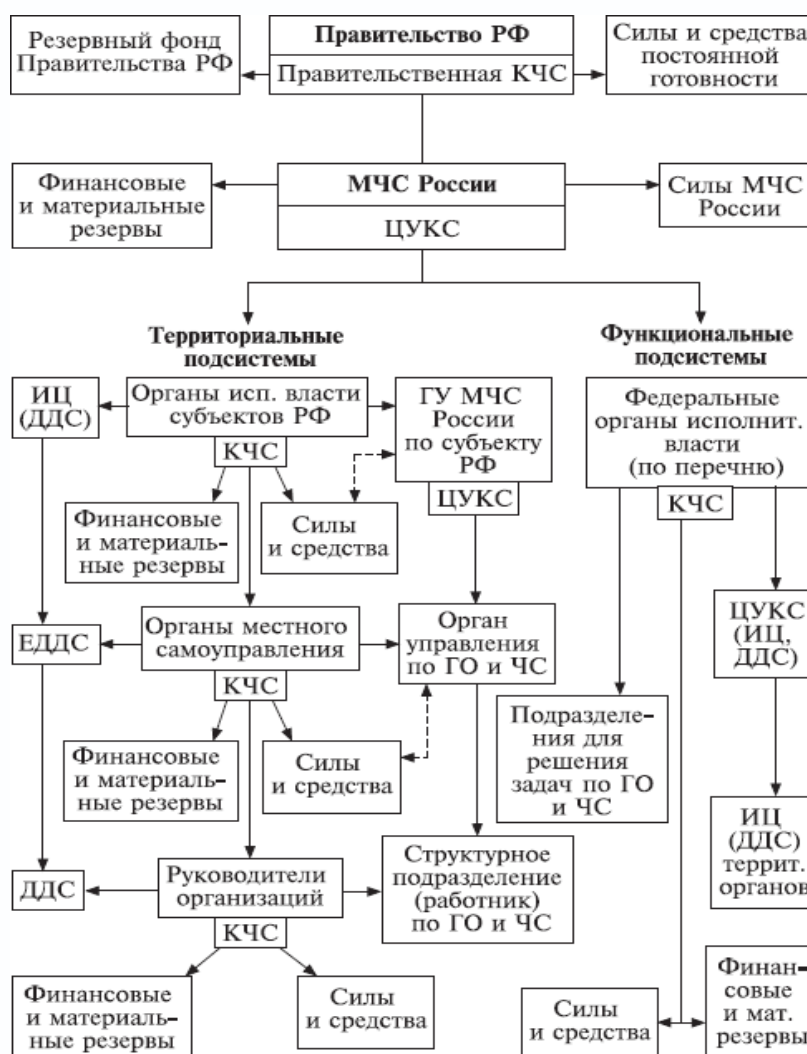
Резервный фонд Правительства РФ

Правительство РФ

Правительственная КЧС

Силы и средства постоянной готовности

Финансовые и материальные резервы

МЧС России

ЦУКС

Силы МЧС России

Территориальные подсистемы

Функциональные подсистемы

ИЦ (ДДС)

Органы исп. власти субъектов РФ

ГУ МЧС России по субъекту РФ

Федеральные органы исполнит. власти (по перечню)

КЧС

ЦУКС

КЧС

Финансовые и материальные резервы

Силы и средства

ЕДДС

Органы местного самоуправления

Орган управления по ГО и ЧС

ЦУКС (ИЦ, ДДС)

КЧС

Подразделения для решения задач по ГО и ЧС

Финансовые и материальные резервы

Силы и средства

ИЦ (ДДС) террит. органов

ДДС

Руководители организаций

Структурное подразделение (работник) по ГО и ЧС

КЧС

Финансовые и материальные резервы

Силы и средства

Силы и средства

Финансовые и мат. резервы